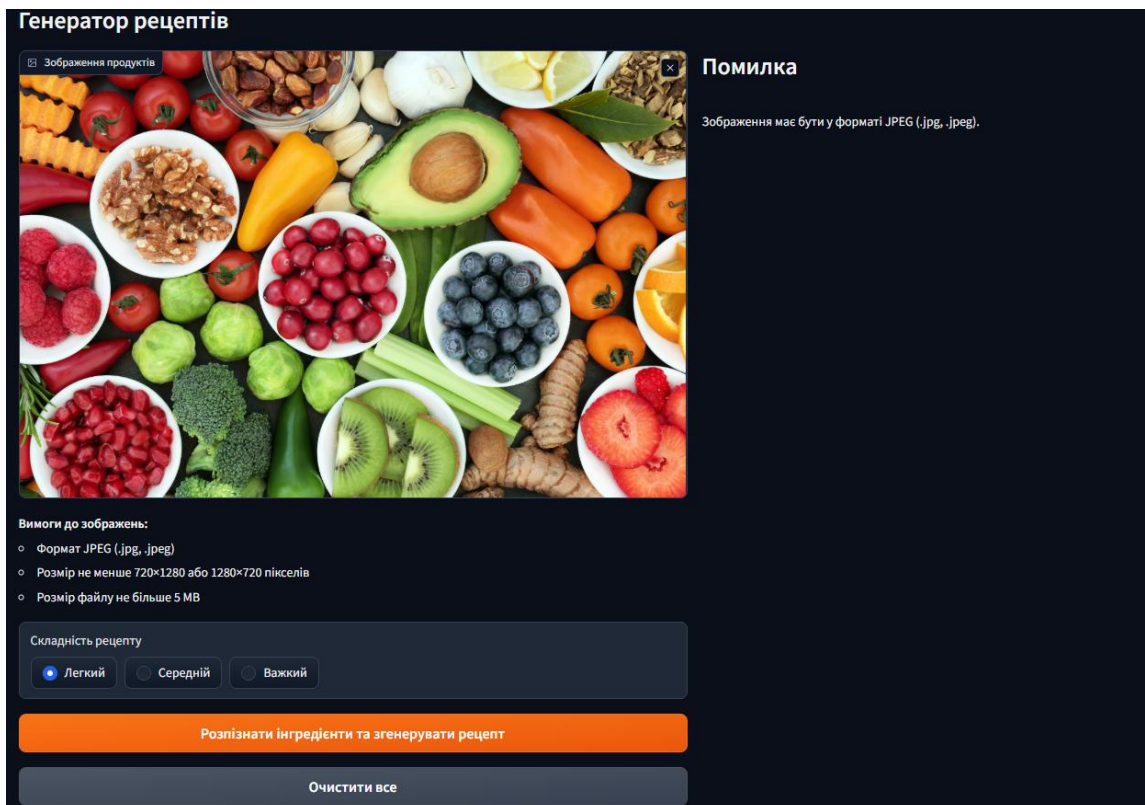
Генератор рецептів

Зображення продуктів

Помилка

Зображення має бути у форматі JPEG (.jpg, .jpeg).

Вимоги до зображень:

- Формат JPEG (.jpg, .jpeg)
- Розмір не менше 720×1280 або 1280×720 пікселів
- Розмір файлу не більше 5 MB

Складність рецепту

Легкий

Середній

Важкий

Розпізнати інгредієнти та згенерувати рецепт

Очистити все